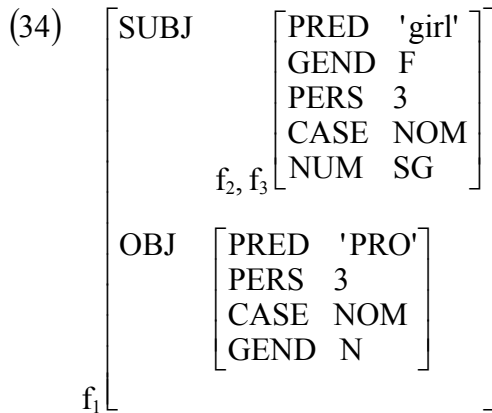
(34)

| | | | |
|---|---|---|---|
| SUBJ | | PRED | 'girl' |
| | | GEND | F |
| | | PERS | 3 |
| | | CASE | NOM |
| | $f_2, f_3$ | NUM | SG |
| OBJ | | PRED | 'PRO' |
| | | PERS | 3 |
| | | CASE | NOM |
| | | GEND | N |
| $f_1$ | | | |